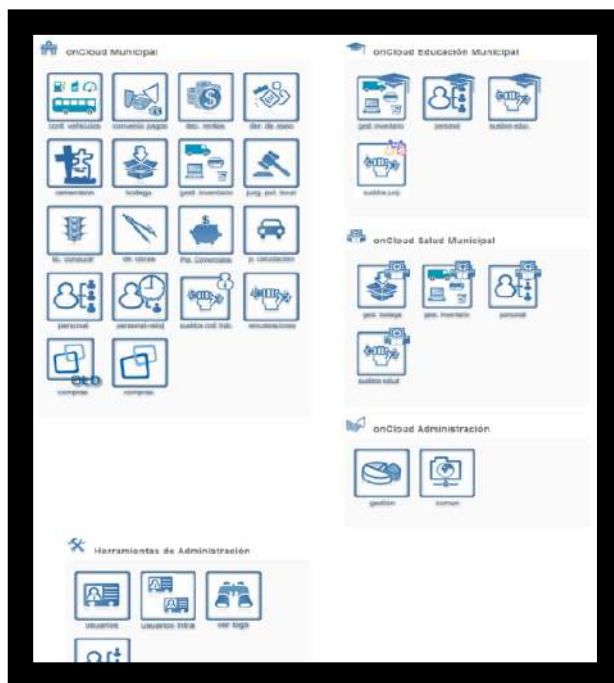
onCloud Municipal

cont. vehiculos
convenio pagos
dec. rentas
dir. de aseo
cementerio
bodega
gest. inventario
juzg. pol. local
lic. conducir
dir. obras
Pa. Comerciales
p. circulacion
personal
personal-reloj
sueldos cod. trab.
remuneraciones
compras
compras

onCloud Educación Municipal

gest. inventario
personal
sueldos educ.
sueldos jurp

onCloud Salud Municipal

ges. bodega
gest. inventario
personal
sueldos salud

onCloud Administración

gestión
comun

Herramientas de Administración

usuarios
usuarios intra
ver logs